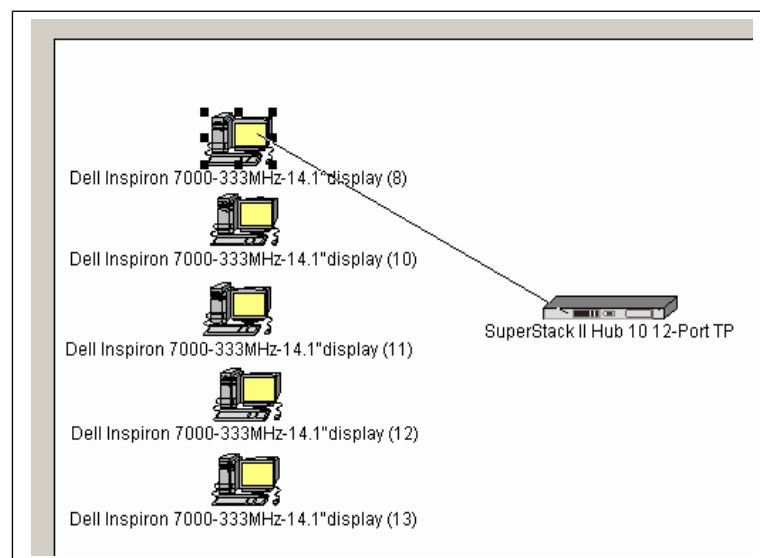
Dell Inspiron 7000-333MHz-14.1"display (8)

Dell Inspiron 7000-333MHz-14.1"display (10)

Dell Inspiron 7000-333MHz-14.1"display (11)

Dell Inspiron 7000-333MHz-14.1"display (12)

Dell Inspiron 7000-333MHz-14.1"display (13)

SuperStack II Hub 10 12-Port TP